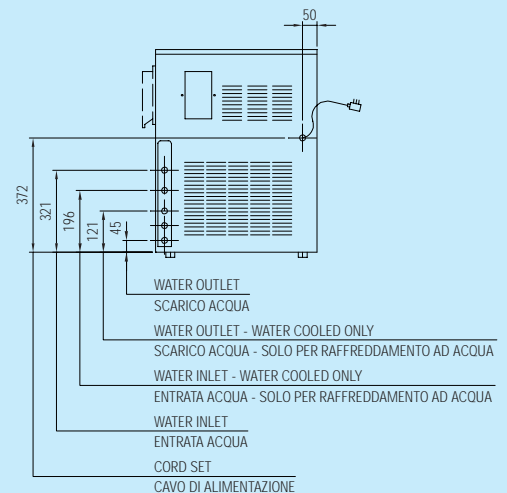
50

372
321
196
121
45

WATER OUTLET
SCARICO ACQUA

WATER OUTLET - WATER COOLED ONLY
SCARICO ACQUA - SOLO PER RAFFREDDAMENTO AD ACQUA

WATER INLET - WATER COOLED ONLY
ENTRATA ACQUA - SOLO PER RAFFREDDAMENTO AD ACQUA

WATER INLET
ENTRATA ACQUA

CORD SET
CAVO DI ALIMENTAZIONE